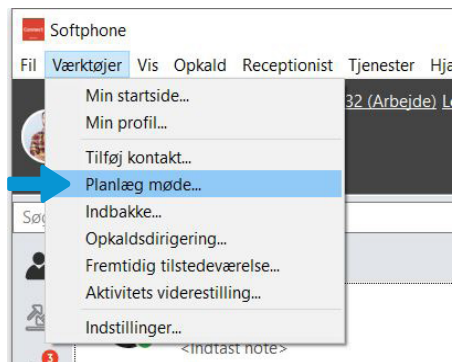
Softphone

Fil Værktøjer Vis Opkald Receptionist Tjenester Hjæ

Min startside...
Min profil...
Tilføj kontakt...
Planlæg møde...
Indbakke...
Opkaldsdirigering...
Fremtidig tilstedeværelse...
Aktivitets viderestilling...
Indstillinger...

32 (Arbejde) Lo

Søg

3

<Indtast note>